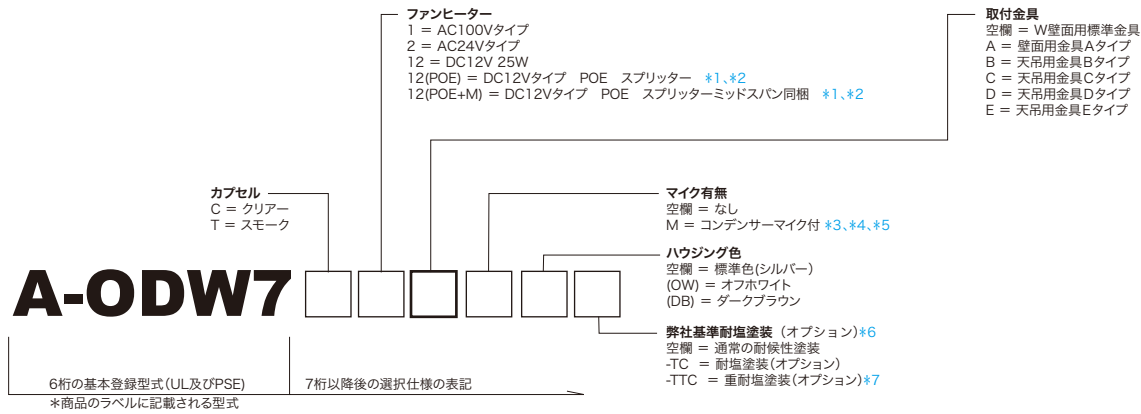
ファンヒーター
1 = AC100Vタイプ
2 = AC24Vタイプ
12 = DC12V 25W
12(POE) = DC12Vタイプ　POE　スプリッター ＊1、＊2
12(POE+M) = DC12Vタイプ　POE　スプリッターミッドスパン同梱 ＊1、＊2

取付金具
空欄 = W壁面用標準金具
A = 壁面用金具Aタイプ
B = 天吊用金具Bタイプ
C = 天吊用金具Cタイプ
D = 天吊用金具Dタイプ
E = 天吊用金具Eタイプ

カプセル
C = クリアー
T = スモーク

マイク有無
空欄 = なし
M = コンデンサーマイク付 ＊3、＊4、＊5

ハウジング色
空欄 = 標準色(シルバー)
(OW) = オフホワイト
(DB) = ダークブラウン

A-ODW7

弊社基準耐塩塗装（オプション）＊6
空欄 = 通常の耐候性塗装
-TC = 耐塩塗装(オプション)
-TTC = 重耐塩塗装(オプション)＊7

6桁の基本登録型式(UL及びPSE)
＊商品のラベルに記載される型式

7桁以降後の選択仕様の表記